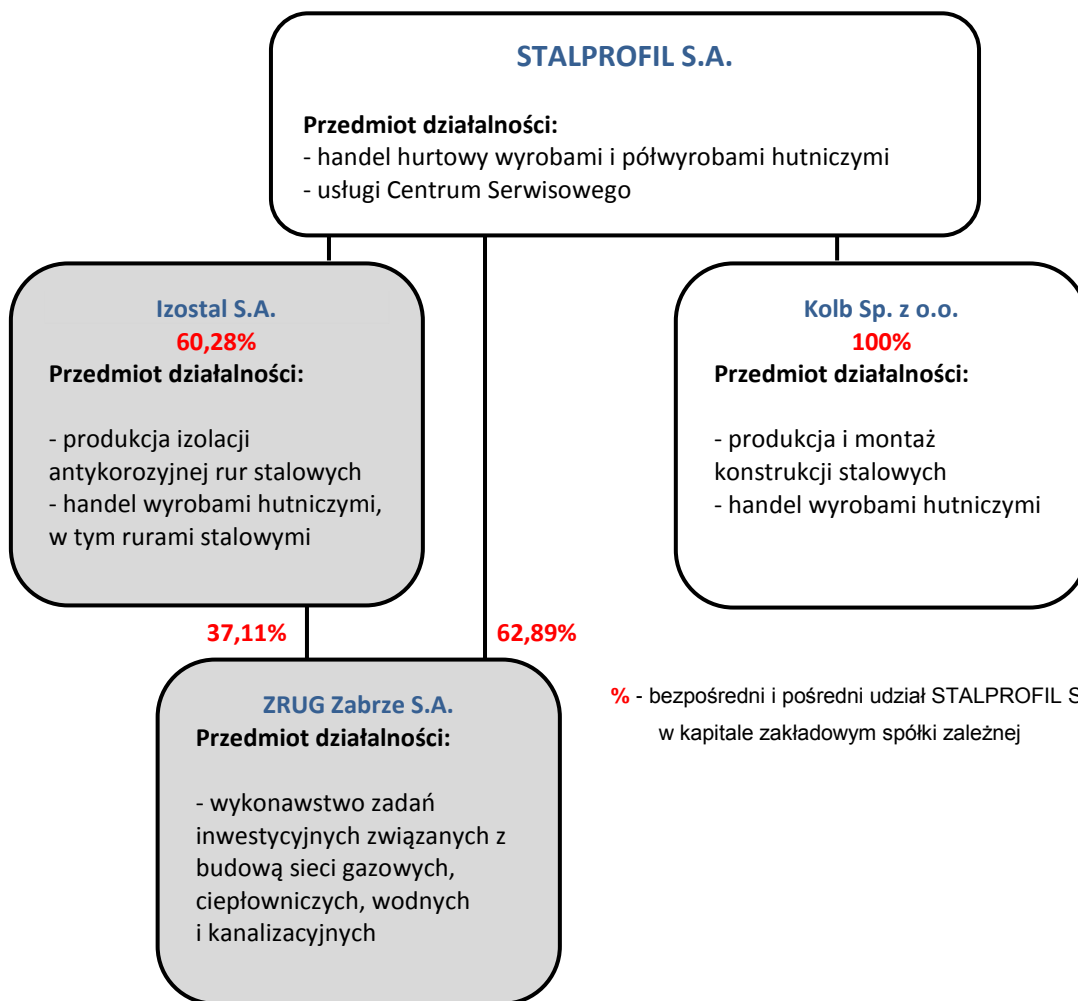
STALPROFIL S.A.

Przedmiot działalności:
- handel hurtowy wyrobami i półwyrobami hutniczymi
- usługi Centrum Serwisowego

Izostal S.A.
60,28%
Przedmiot działalności:

- produkcja izolacji antykorozyjnej rur stalowych
- handel wyrobami hutniczymi, w tym rurami stalowymi

Kolb Sp. z o.o.
100%
Przedmiot działalności:

- produkcja i montaż konstrukcji stalowych
- handel wyrobami hutniczymi

37,11%

62,89%

ZRUG Zabrze S.A.
Przedmiot działalności:

- wykonawstwo zadań inwestycyjnych związanych z budową sieci gazowych, ciepłowniczych, wodnych i kanalizacyjnych

% - bezpośredni i pośredni udział STALPROFIL S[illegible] w kapitale zakładowym spółki zależnej